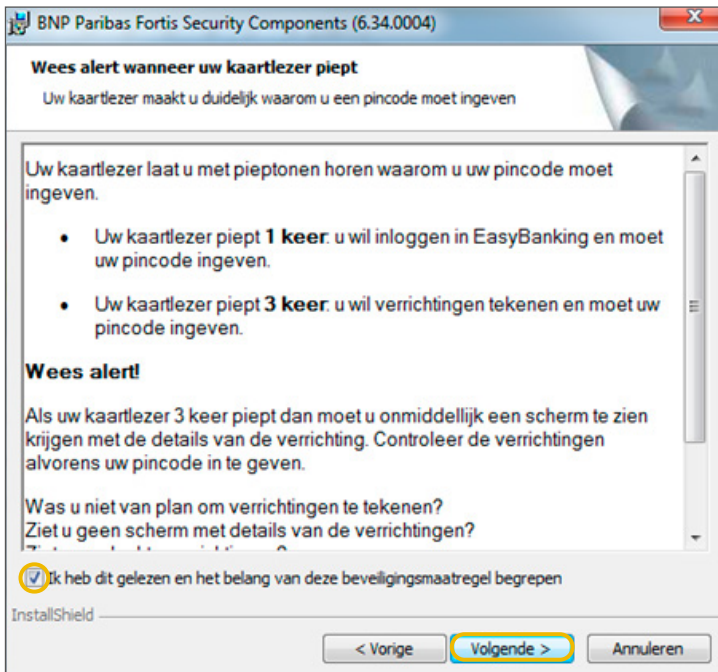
BNP Paribas Fortis Security Components (6.34.0004)

Wees alert wanneer uw kaartlezer piept

Uw kaartlezer maakt u duidelijk waarom u een pincode moet ingeven

Uw kaartlezer laat u met pieptonen horen waarom u uw pincode moet ingeven.

- Uw kaartlezer piept **1 keer**: u wil inloggen in EasyBanking en moet uw pincode ingeven.
- Uw kaartlezer piept **3 keer**: u wil verrichtingen tekenen en moet uw pincode ingeven.

**Wees alert!**

Als uw kaartlezer 3 keer piept dan moet u onmiddellijk een scherm te zien krijgen met de details van de verrichting. Controleer de verrichtingen alvorens uw pincode in te geven.

Was u niet van plan om verrichtingen te tekenen?
Ziet u geen scherm met details van de verrichtingen?
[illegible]

Ik heb dit gelezen en het belang van deze beveiligingsmaatregel begrepen

InstallShield

< Vorige

Volgende >

Annuleren